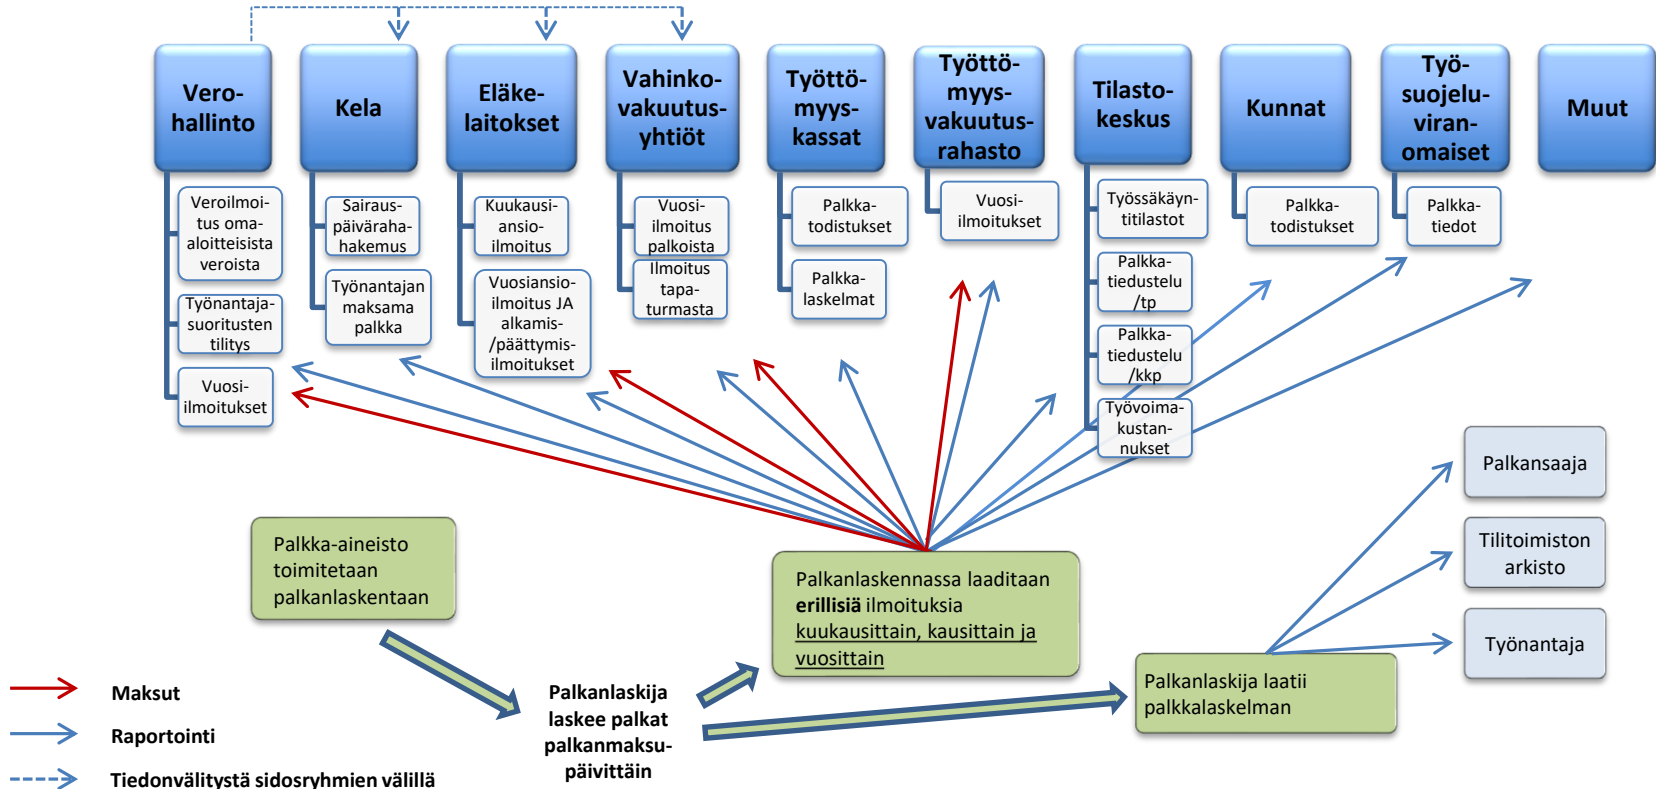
Verohallinto

Veroilmoitus omaaloitteisista veroista

Työnantajasuoritusten tilitys

Vuosiilmoitukset

Kela

Sairauspäivärahahakemus

Työnantajan maksama palkka

Eläkelaitokset

Kuukausiansioilmoitus

Vuosiansioilmoitus JA alkamis-/päättymisilmoitukset

Vahinkovakuutusyhtiöt

Vuosiilmoitus palkoista

Ilmoitus tapaturmasta

Työttömyyskassat

Palkkatodistukset

Palkkalaskelmat

Työttömyysvakuutusrahasto

Vuosiilmoitukset

Tilastokeskus

Työssäkäyntitilastot

Palkkatiedustelu /tp

Palkkatiedustelu /kkp

Työvoimakustannukset

Kunnat

Palkkatodistukset

Työsuojeluviranomaiset

Palkkatiedot

Muut

Palkka-aineisto toimitetaan palkanlaskentaan

Palkanlaskennassa laaditaan **erillisiä** ilmoituksia kuukausittain, kausittain ja vuosittain

Palkansaaja

Tilitoimiston arkisto

Työnantaja

Maksut

Raportointi

Tiedonvälitystä sidosryhmien välillä

Palkanlaskija laskee palkat palkanmaksupäivittäin

Palkanlaskija laatii palkkalaskelman